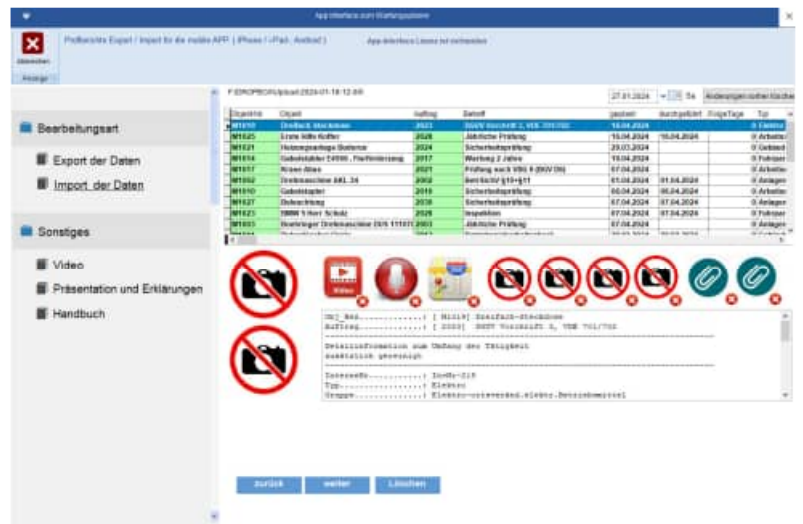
App-Interface zum Wartungsplaner

Abbrechen

Anzeige

Prüfberichte Export / Import für die mobile APP ( iPhone / iPad, Android )

App-Interface Lizenz ist vorhanden

Bearbeitungsart

Export der Daten

Import der Daten

Sonstiges

Video

Präsentation und Erklärungen

Handbuch

F:\EROPRO\Upload\2024-01-18-12-00

27.01.2024

Änderungen sofort löschen

| ObjektId | Objekt | Auftrag | Betreff | geplant | durchgeführt | Folgetage | Typ |
|---|---|---|---|---|---|---|---|
| M1019 | Dreifach-Steckdose | 2003 | DGUV Vorschrift 3, VDE 701/702 | 15.04.2024 | | | Elektro |
| M1025 | Erste Hilfe Koffer | 2026 | Jährliche Prüfung | 15.04.2024 | 15.04.2024 | | Arbeitss |
| M1021 | Heizungsanlage Buderus | 2024 | Sicherheitsprüfung | 29.03.2024 | | | Gebäud |
| M1014 | Gabelstabler E4500, Fleißmirzung | 2017 | Wartung 2 Jahre | 15.04.2024 | | | Fahrzeu |
| M1017 | Kran Atlas | 2021 | Prüfung nach VBG 9 (BGV D6) | 07.04.2024 | | | Anlagen |
| M1002 | Drehmaschine ABL 34 | 2002 | Bericht §10+§11 | 01.04.2024 | 01.04.2024 | | Anlagen |
| M1010 | Gabelstapler | 2019 | Sicherheitsprüfung | 05.04.2024 | 05.04.2024 | | Arbeitss |
| M1027 | Rolltreppe | 2028 | Sicherheitsprüfung | 07.04.2024 | 07.04.2024 | | Anlagen |
| M1023 | BMW 5 Herr Schulz | 2026 | Inspektion | 07.04.2024 | 07.04.2024 | | Fahrzeu |
| M1003 | Boehringer Drehmaschine DIN 111111 | 2003 | Jährliche Prüfung | 07.04.2024 | | | Anlagen |

Video

Obj_Bez.............: [ M1019] Dreifach-Steckdose
Auftrag.............: [ 2003] DGUV Vorschrift 3, VDE 701/702

Detailinformation zum Umfang der Tätigkeit
zusätzlich gewünscht

Interne-Nr..........: IntNr-215
Typ.................: Elektro
Gruppe..............: Elektro-ortsveränd.elektr.Betriebsmittel

zurück

weiter

Löschen